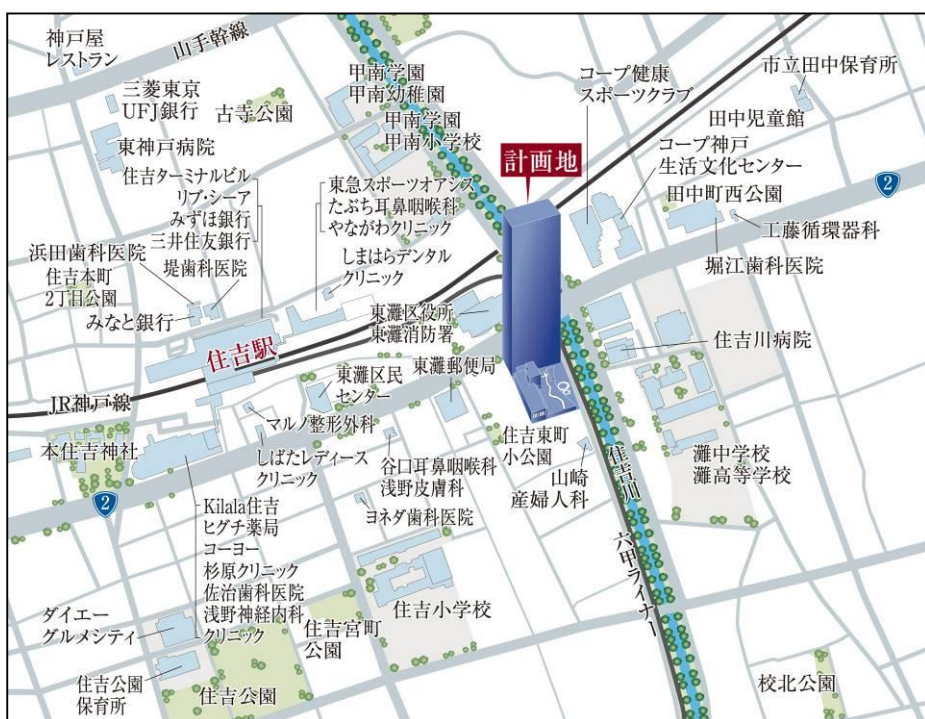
神戸屋
レストラン

山手幹線

三菱東京
UFJ銀行

古寺公園

甲南学園
甲南幼稚園

甲南学園
甲南小学校

コープ健康
スポーツクラブ

市立田中保育所

田中児童館

東神戸病院

コープ神戸
生活文化センター

計画地

住吉ターミナルビル
リブ・シーア
みずほ銀行
三井住友銀行

東急スポーツオアシス
たぶち耳鼻咽喉科
やながわクリニック

田中町西公園

2

工藤循環器科

浜田歯科医院
住吉本町
2丁目公園

堤歯科医院

しまはらデンタル
クリニック

堀江歯科医院

みなと銀行

東灘区役所
東灘消防署

住吉川病院

住吉駅

東灘郵便局

東灘区民
センター

JR神戸線

マルノ整形外科

住吉東町
小公園

本住吉神社

しばたレディースクリニック

谷口耳鼻咽喉科
浅野皮膚科

山崎
産婦人科

住吉川

灘中学校
灘高等学校

2

ヨネダ歯科医院

六甲ライナー

Kilala住吉
ヒグチ薬局
コーヨー
杉原クリニック
佐治歯科医院
浅野神経内科
クリニック

ダイエー
グルメシティ

住吉宮町
公園

住吉小学校

住吉公園
保育所

住吉公園

校北公園